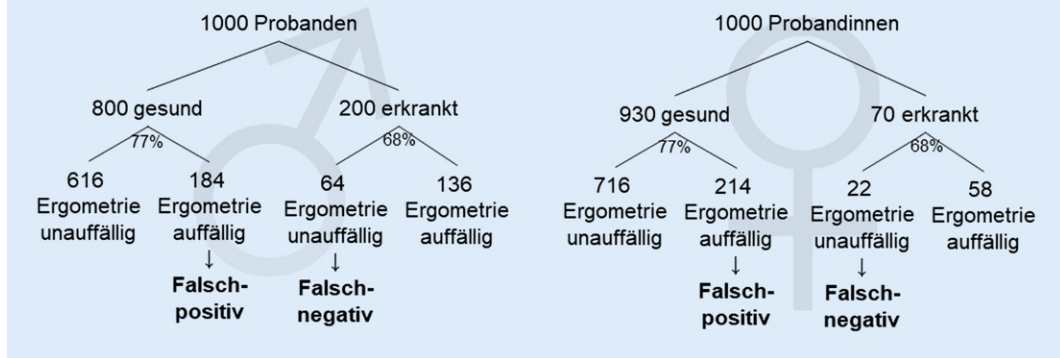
1000 Probanden

800 gesund

77%

616 Ergometrie unauffällig

184 Ergometrie auffällig
↓
**Falsch-positiv**

200 erkrankt

68%

64 Ergometrie unauffällig
↓
**Falsch-negativ**

136 Ergometrie auffällig

1000 Probandinnen

930 gesund

77%

716 Ergometrie unauffällig

214 Ergometrie auffällig
↓
**Falsch-positiv**

70 erkrankt

68%

22 Ergometrie unauffällig
↓
**Falsch-negativ**

58 Ergometrie auffällig